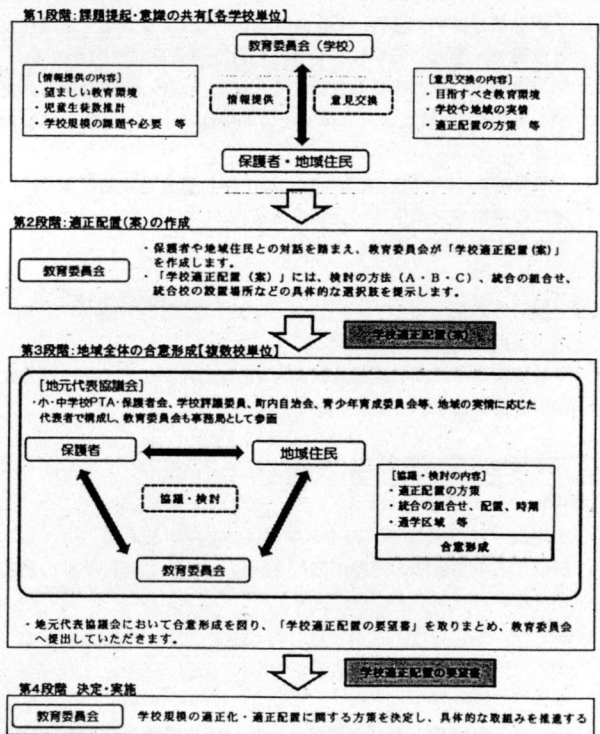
第1段階：課題提起・意識の共有【各学校単位】

教育委員会（学校）

［情報提供の内容］
・望ましい教育環境
・児童生徒数推計
・学校規模の課題や必要　等

情報提供

意見交換

［意見交換の内容］
・目指すべき教育環境
・学校や地域の実情
・適正配置の方策　等

保護者・地域住民

第2段階：適正配置（案）の作成

教育委員会

・保護者や地域住民との対話を踏まえ、教育委員会が「学校適正配置（案）」を作成します。
・「学校適正配置（案）」には、検討の方法（A・B・C）、統合の組合せ、統合校の設置場所などの具体的な選択肢を提示します。

学校適正配置（案）

第3段階：地域全体の合意形成【複数校単位】

［地元代表協議会］
・小・中学校PTA・保護者会、学校評議委員、町内自治会、青少年育成委員会等、地域の実情に応じた代表者で構成し、教育委員会も事務局として参画

保護者

地域住民

協議・検討

［協議・検討の内容］
・適正配置の方策
・統合の組合せ、配置、時期
・通学区域　等

合意形成

教育委員会

・地元代表協議会において合意形成を図り、「学校適正配置の要望書」を取りまとめ、教育委員会へ提出していただきます。

学校適正配置の要望書

第4段階　決定・実施

教育委員会　学校規模の適正化・適正配置に関する方策を決定し、具体的な取組みを推進する